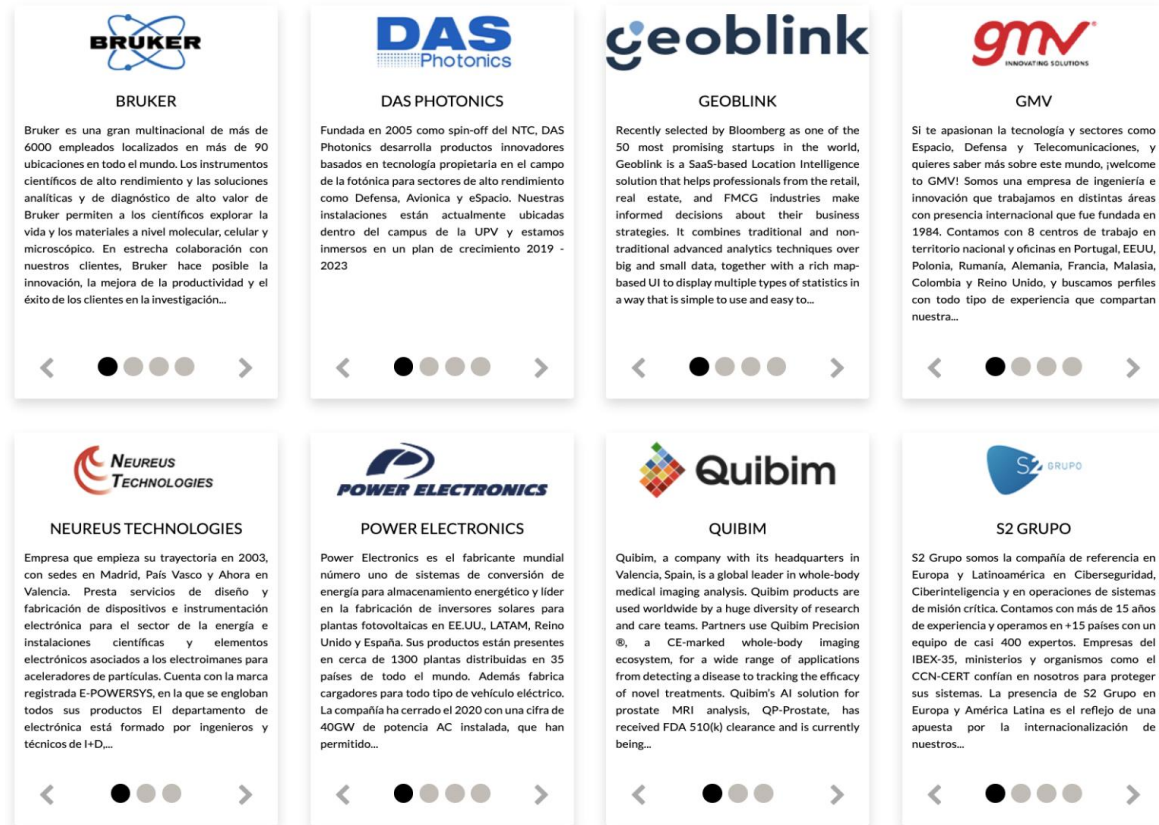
BRUKER

BRUKER

Bruker es una gran multinacional de más de 6000 empleados localizados en más de 90 ubicaciones en todo el mundo. Los instrumentos científicos de alto rendimiento y las soluciones analíticas y de diagnóstico de alto valor de Bruker permiten a los científicos explorar la vida y los materiales a nivel molecular, celular y microscópico. En estrecha colaboración con nuestros clientes, Bruker hace posible la innovación, la mejora de la productividad y el éxito de los clientes en la investigación...

DAS Photonics

DAS PHOTONICS

Fundada en 2005 como spin-off del NTC, DAS Photonics desarrolla productos innovadores basados en tecnología propietaria en el campo de la fotónica para sectores de alto rendimiento como Defensa, Avionica y eSpacio. Nuestras instalaciones están actualmente ubicadas dentro del campus de la UPV y estamos inmersos en un plan de crecimiento 2019 - 2023

geoblink

GEOBLINK

Recently selected by Bloomberg as one of the 50 most promising startups in the world, Geoblink is a SaaS-based Location Intelligence solution that helps professionals from the retail, real estate, and FMCG industries make informed decisions about their business strategies. It combines traditional and non-traditional advanced analytics techniques over big and small data, together with a rich map-based UI to display multiple types of statistics in a way that is simple to use and easy to...

gmv
INNOVATING SOLUTIONS

GMV

Si te apasionan la tecnología y sectores como Espacio, Defensa y Telecomunicaciones, y quieres saber más sobre este mundo, ¡welcome to GMV! Somos una empresa de ingeniería e innovación que trabajamos en distintas áreas con presencia internacional que fue fundada en 1984. Contamos con 8 centros de trabajo en territorio nacional y oficinas en Portugal, EEUU, Polonia, Rumanía, Alemania, Francia, Malasia, Colombia y Reino Unido, y buscamos perfiles con todo tipo de experiencia que compartan nuestra...

NEUREUS TECHNOLOGIES

NEUREUS TECHNOLOGIES

Empresa que empieza su trayectoria en 2003, con sedes en Madrid, País Vasco y Ahora en Valencia. Presta servicios de diseño y fabricación de dispositivos e instrumentación electrónica para el sector de la energía e instalaciones científicas y elementos electrónicos asociados a los electroimanes para aceleradores de partículas. Cuenta con la marca registrada E-POWERSYS, en la que se engloban todos sus productos El departamento de electrónica está formado por ingenieros y técnicos de I+D,...

POWER ELECTRONICS

POWER ELECTRONICS

Power Electronics es el fabricante mundial número uno de sistemas de conversión de energía para almacenamiento energético y líder en la fabricación de inversores solares para plantas fotovoltaicas en EE.UU., LATAM, Reino Unido y España. Sus productos están presentes en cerca de 1300 plantas distribuidas en 35 países de todo el mundo. Además fabrica cargadores para todo tipo de vehículo eléctrico. La compañía ha cerrado el 2020 con una cifra de 40GW de potencia AC instalada, que han permitido...

Quibim

QUIBIM

Quibim, a company with its headquarters in Valencia, Spain, is a global leader in whole-body medical imaging analysis. Quibim products are used worldwide by a huge diversity of research and care teams. Partners use Quibim Precision ®, a CE-marked whole-body imaging ecosystem, for a wide range of applications from detecting a disease to tracking the efficacy of novel treatments. Quibim's AI solution for prostate MRI analysis, QP-Prostate, has received FDA 510(k) clearance and is currently being...

S2 GRUPO

S2 GRUPO

S2 Grupo somos la compañía de referencia en Europa y Latinoamérica en Ciberseguridad, Ciberinteligencia y en operaciones de sistemas de misión crítica. Contamos con más de 15 años de experiencia y operamos en +15 países con un equipo de casi 400 expertos. Empresas del IBEX-35, ministerios y organismos como el CCN-CERT confían en nosotros para proteger sus sistemas. La presencia de S2 Grupo en Europa y América Latina es el reflejo de una apuesta por la internacionalización de nuestros...